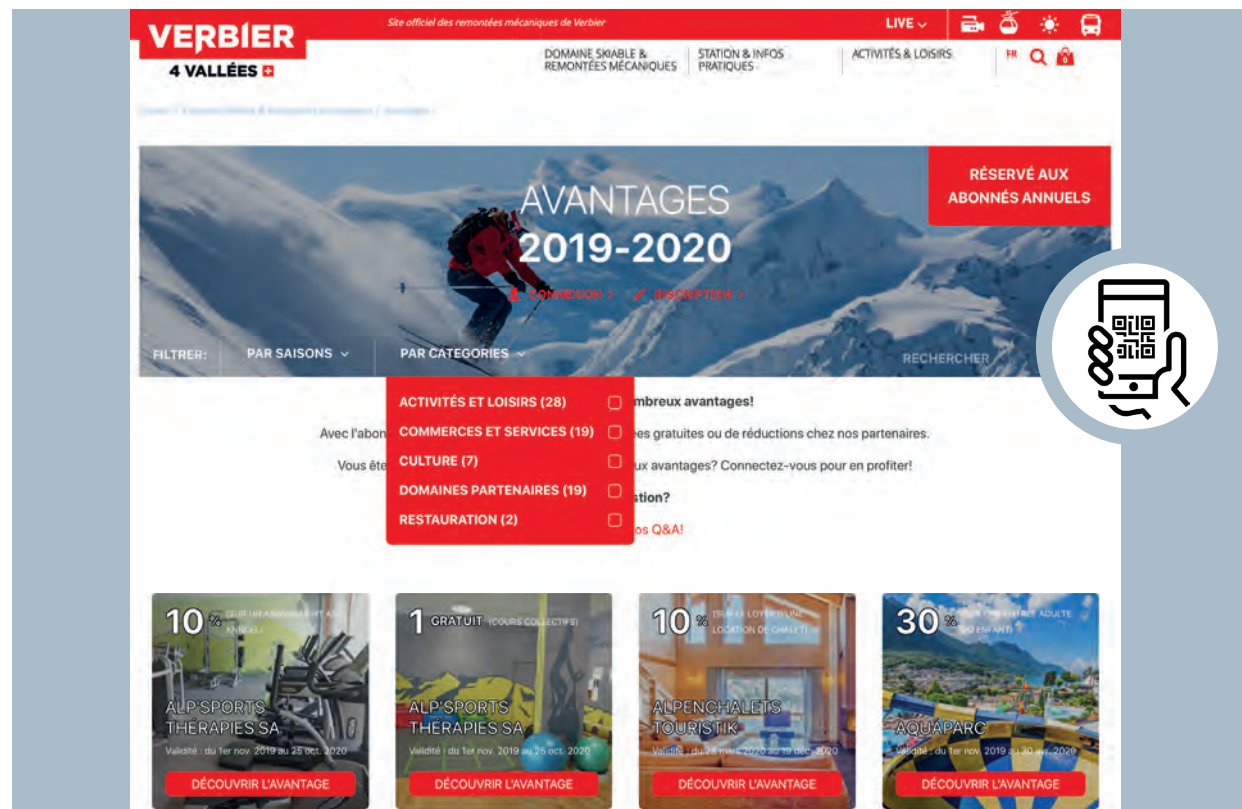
VERBIER
4 VALLÉES

Site officiel des remontées mécaniques de Verbier

LIVE

DOMAINE SKIABLE & REMONTÉES MÉCANIQUES
STATION & INFOS PRATIQUES
ACTIVITÉS & LOISIRS
FR

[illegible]

AVANTAGES
2019-2020

RÉSERVÉ AUX ABONNÉS ANNUELS

CONNEXION >
INSCRIPTION >

FILTRER:
PAR SAISONS
PAR CATEGORIES
RECHERCHER

ACTIVITÉS ET LOISIRS (28)
COMMERCES ET SERVICES (19)
CULTURE (7)
DOMAINES PARTENAIRES (19)
RESTAURATION (2)

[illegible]mbreux avantages!
Avec l'abon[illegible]es gratuites ou de réductions chez nos partenaires.
Vous ête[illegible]ux avantages? Connectez-vous pour en profiter!
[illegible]stion?
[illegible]os Q&A!

10 % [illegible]
ALP'SPORTS THÉRAPIES SA
Validité : du 1er nov. 2019 au 25 oct. 2020
DÉCOUVRIR L'AVANTAGE

1 GRATUIT (COURS COLLECTIFS)
ALP'SPORTS THÉRAPIES SA
Validité : du 1er nov. 2019 au 25 oct. 2020
DÉCOUVRIR L'AVANTAGE

10 % (SUR LE LOYER D'UNE LOCATION DE CHALET)
ALPENCHALETS TOURISTIK
Validité : du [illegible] 2020 au 19 déc. 2020
DÉCOUVRIR L'AVANTAGE

30 % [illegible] ADULTE OU ENFANT)
AQUAPARC
Validité : du 1er nov. 2019 au 30 avr. 2020
DÉCOUVRIR L'AVANTAGE